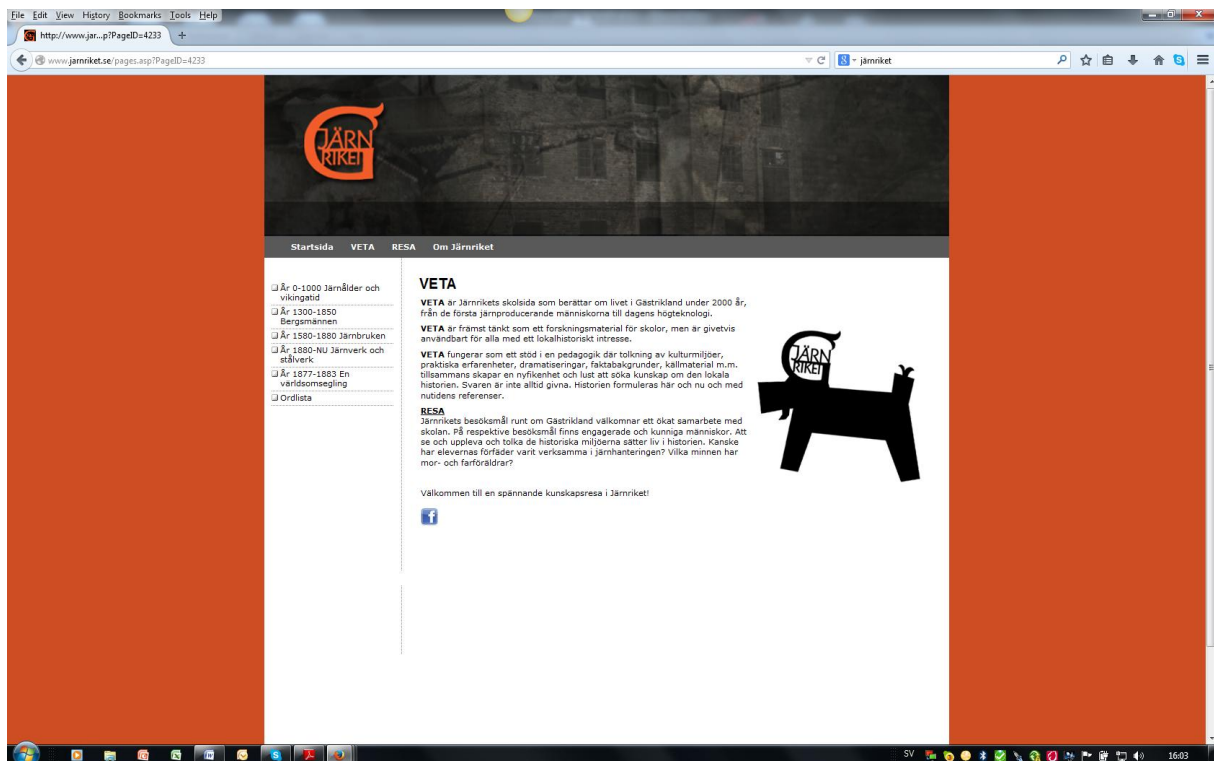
File Edit View History Bookmarks Tools Help

http://www.jar...p?PageID=4233

www.jarnriket.se/pages.asp?PageID=4233

järnriket

JÄRN RIKET

Startsida VETA RESA Om Järnriket

År 0-1000 Järnålder och vikingatid
År 1300-1850 Bergsmännen
År 1580-1880 Järnbruken
År 1880-NU Järnverk och stålverk
År 1877-1883 En världsomsegling
Ordlista

VETA

VETA är Järnrikets skolsida som berättar om livet i Gästrikland under 2000 år, från de första järnproducerande människorna till dagens högteknologi.

VETA är främst tänkt som ett forskningsmaterial för skolor, men är givetvis användbart för alla med ett lokalhistoriskt intresse.

VETA fungerar som ett stöd i en pedagogik där tolkning av kulturmiljöer, praktiska erfarenheter, dramatiseringar, faktabakgrunder, källmaterial m.m. tillsammans skapar en nyfikenhet och lust att söka kunskap om den lokala historien. Svaren är inte alltid givna. Historien formuleras här och nu och med nutidens referenser.

RESA
Järnrikets besöksmål runt om Gästrikland välkomnar ett ökat samarbete med skolan. På respektive besöksmål finns engagerade och kunniga människor. Att se och uppleva och tolka de historiska miljöerna sätter liv i historien. Kanske har elevernas förfäder varit verksamma i järnhanteringen? Vilka minnen har mor- och farföräldrar?

Välkommen till en spännande kunskapsresa i Järnriket!

JÄRN RIKET

SV 16:03